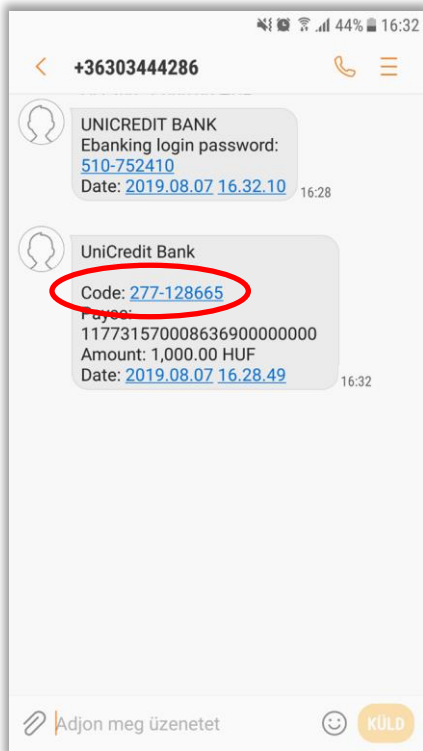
44% 16:32

+36303444286

UNICREDIT BANK
Ebanking login password:
510-752410
Date: 2019.08.07 16.32.10

16:28

UniCredit Bank

Code: 277-128665
Payee:
11773157000863690000000
Amount: 1,000.00 HUF
Date: 2019.08.07 16.28.49

16:32

Adjon meg üzenetet

KÜLD